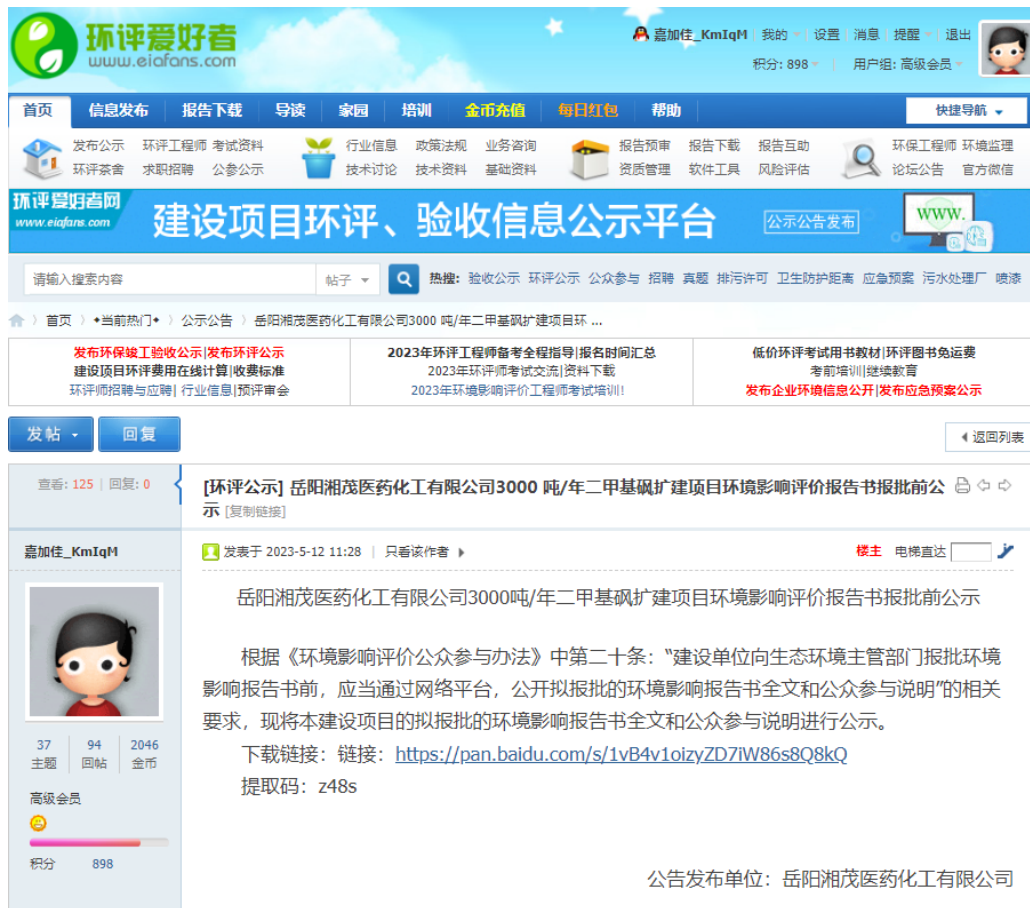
环评爱好者
www.eiafans.com

嘉加佳_KmIqM | 我的 | 设置 | 消息 | 提醒 | 退出
积分: 898 | 用户组: 高级会员

首页 信息发布 报告下载 导读 家园 培训 金币充值 每日红包 帮助 快捷导航

发布公告 环评工程师 考试资料
环评茶舍 求职招聘 公参公示
行业信息 政策法规 业务咨询
技术讨论 技术资料 基础资料
报告预审 报告下载 报告互助
资质管理 软件工具 风险评估
环保工程师 环境监理
论坛公告 官方微信

环评爱好者网
www.eiafans.com
建设项目环评、验收信息公示平台
公示公告发布
www.

请输入搜索内容 帖子 热搜: 验收公示 环评公示 公众参与 招聘 真题 排污许可 卫生防护距离 应急预案 污水处理厂 喷漆

首页 › 当前热门 › 公示公告 › 岳阳湘茂医药化工有限公司3000 吨/年二甲基砜扩建项目环 ...

发布环保竣工验收公示|发布环评公示
建设项目环评费用在线计算|收费标准
环评师招聘与应聘|行业信息|预评审会

2023年环评工程师备考全程指导|报名时间汇总
2023年环评师考试交流|资料下载
2023年环境影响评价工程师考试培训!

低价环评考试用书教材|环评图书免运费
考前培训|继续教育
发布企业环境信息公开|发布应急预案公示

发帖 回复 返回列表

查看: 125 | 回复: 0

[环评公示] 岳阳湘茂医药化工有限公司3000 吨/年二甲基砜扩建项目环境影响评价报告书报批前公示 [复制链接]

嘉加佳_KmIqM

发表于 2023-5-12 11:28 | 只看该作者 楼主 电梯直达

37 主题 94 回帖 2046 金币
高级会员
积分 898

岳阳湘茂医药化工有限公司3000吨/年二甲基砜扩建项目环境影响评价报告书报批前公示

根据《环境影响评价公众参与办法》中第二十条:"建设单位向生态环境主管部门报批环境影响报告书前,应当通过网络平台,公开拟报批的环境影响报告书全文和公众参与说明"的相关要求,现将本建设项目的拟报批的环境影响报告书全文和公众参与说明进行公示。
下载链接:链接: https://pan.baidu.com/s/1vB4v1oizyZD7iW86s8Q8kQ
提取码:z48s

公告发布单位:岳阳湘茂医药化工有限公司